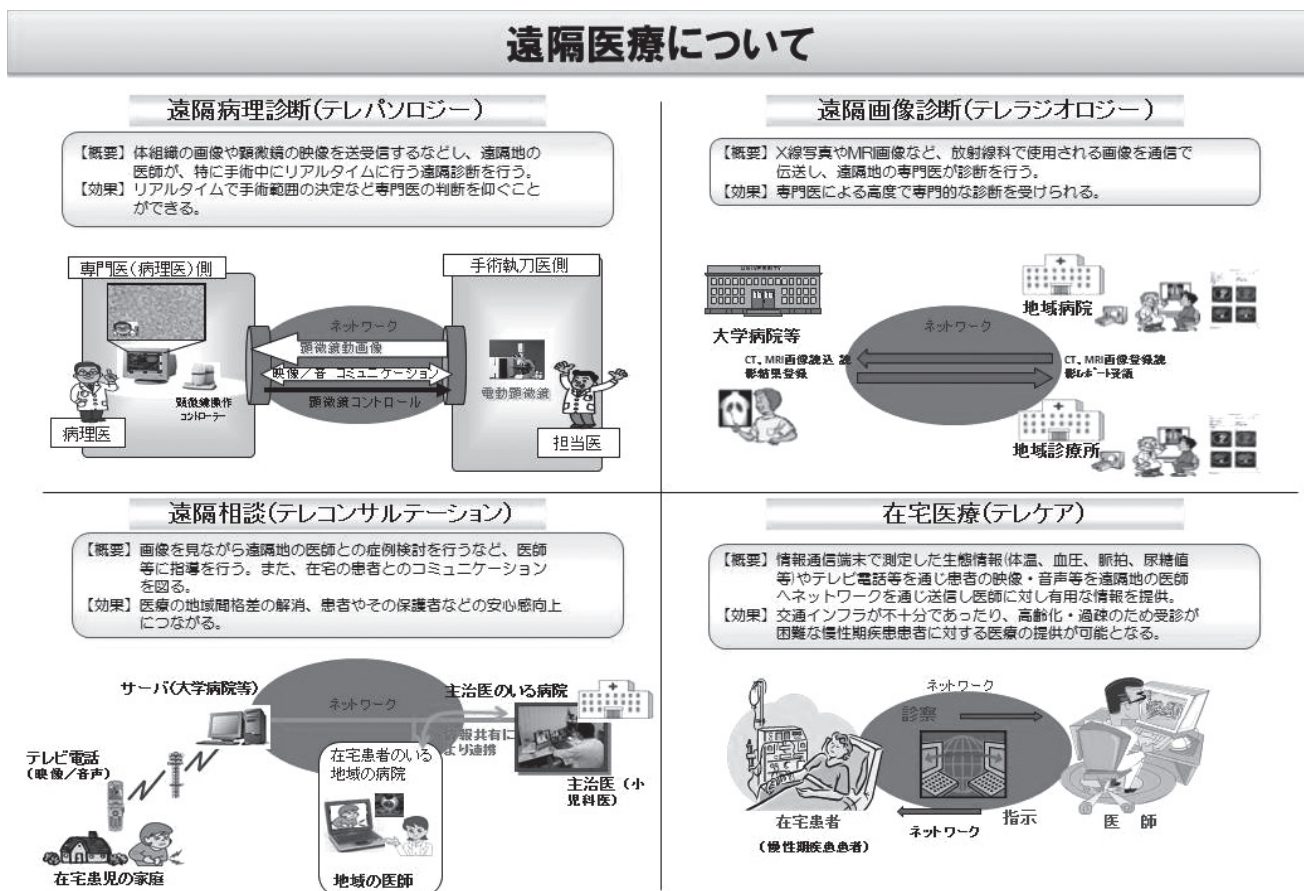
遠隔医療について

遠隔病理診断(テレパソロジー)

【概要】体組織の画像や顕微鏡の映像を送受信するなどし、遠隔地の医師が、特に手術中にリアルタイムに行う遠隔診断を行う。
【効果】リアルタイムで手術範囲の決定など専門医の判断を仰ぐことができる。

専門医(病理医)側

手術執刀医側

ネットワーク

顕微鏡動画像

映像/音 コミュニケーション

顕微鏡コントロール

顕微鏡操作コントローラー

電動顕微鏡

病理医

担当医

遠隔画像診断(テレラジオロジー)

【概要】X線写真やMRI画像など、放射線科で使用される画像を通信で伝送し、遠隔地の専門医が診断を行う。
【効果】専門医による高度で専門的な診断を受けられる。

大学病院等

ネットワーク

CT、MRI画像読込 読影結果登録

CT、MRI画像登録読影レポート受領

地域病院

地域診療所

遠隔相談(テレコンサルテーション)

【概要】画像を見ながら遠隔地の医師との症例検討を行うなど、医師等に指導を行う。また、在宅の患者とのコミュニケーションを図る。
【効果】医療の地域間格差の解消、患者やその保護者などの安心感向上につながる。

サーバ(大学病院等)

ネットワーク

主治医のいる病院

情報共有により連携

テレビ電話(映像/音声)

在宅患者のいる地域の病院

主治医(小児科医)

在宅患児の家庭

地域の医師

在宅医療(テレケア)

【概要】情報通信端末で測定した生態情報(体温、血圧、脈拍、尿糖値等)やテレビ電話等を通じ患者の映像・音声等を遠隔地の医師へネットワークを通じ送信し医師に対し有用な情報を提供。
【効果】交通インフラが不十分であったり、高齢化・過疎のため受診が困難な慢性期疾患患者に対する医療の提供が可能となる。

ネットワーク

診察

指示

ネットワーク

在宅患者
(慢性期疾患患者)

医 師